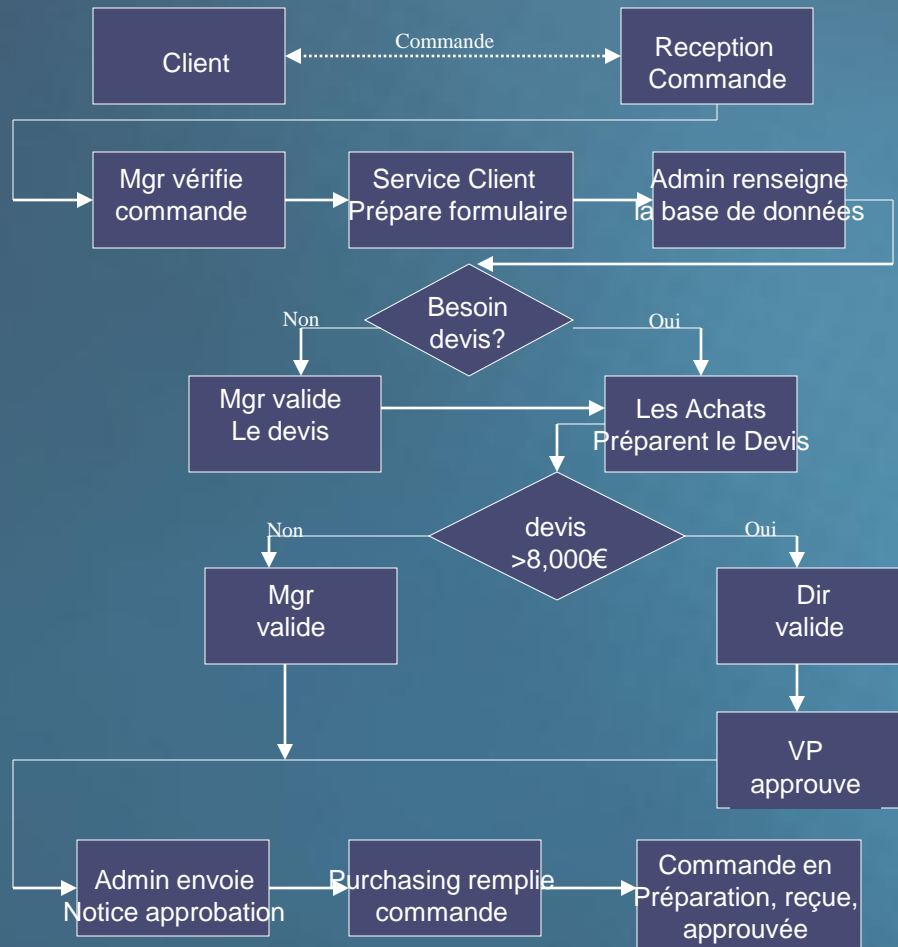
Client

Commande

Reception Commande

Mgr vérifie commande

Service Client Prépare formulaire

Admin renseigne la base de données

Besoin devis?

Non

Oui

Mgr valide Le devis

Les Achats Préparent le Devis

devis >8,000€

Non

Oui

Mgr valide

Dir valide

VP approuve

Admin envoie Notice approbation

Purchasing remplie commande

Commande en Préparation, reçue, approuvée